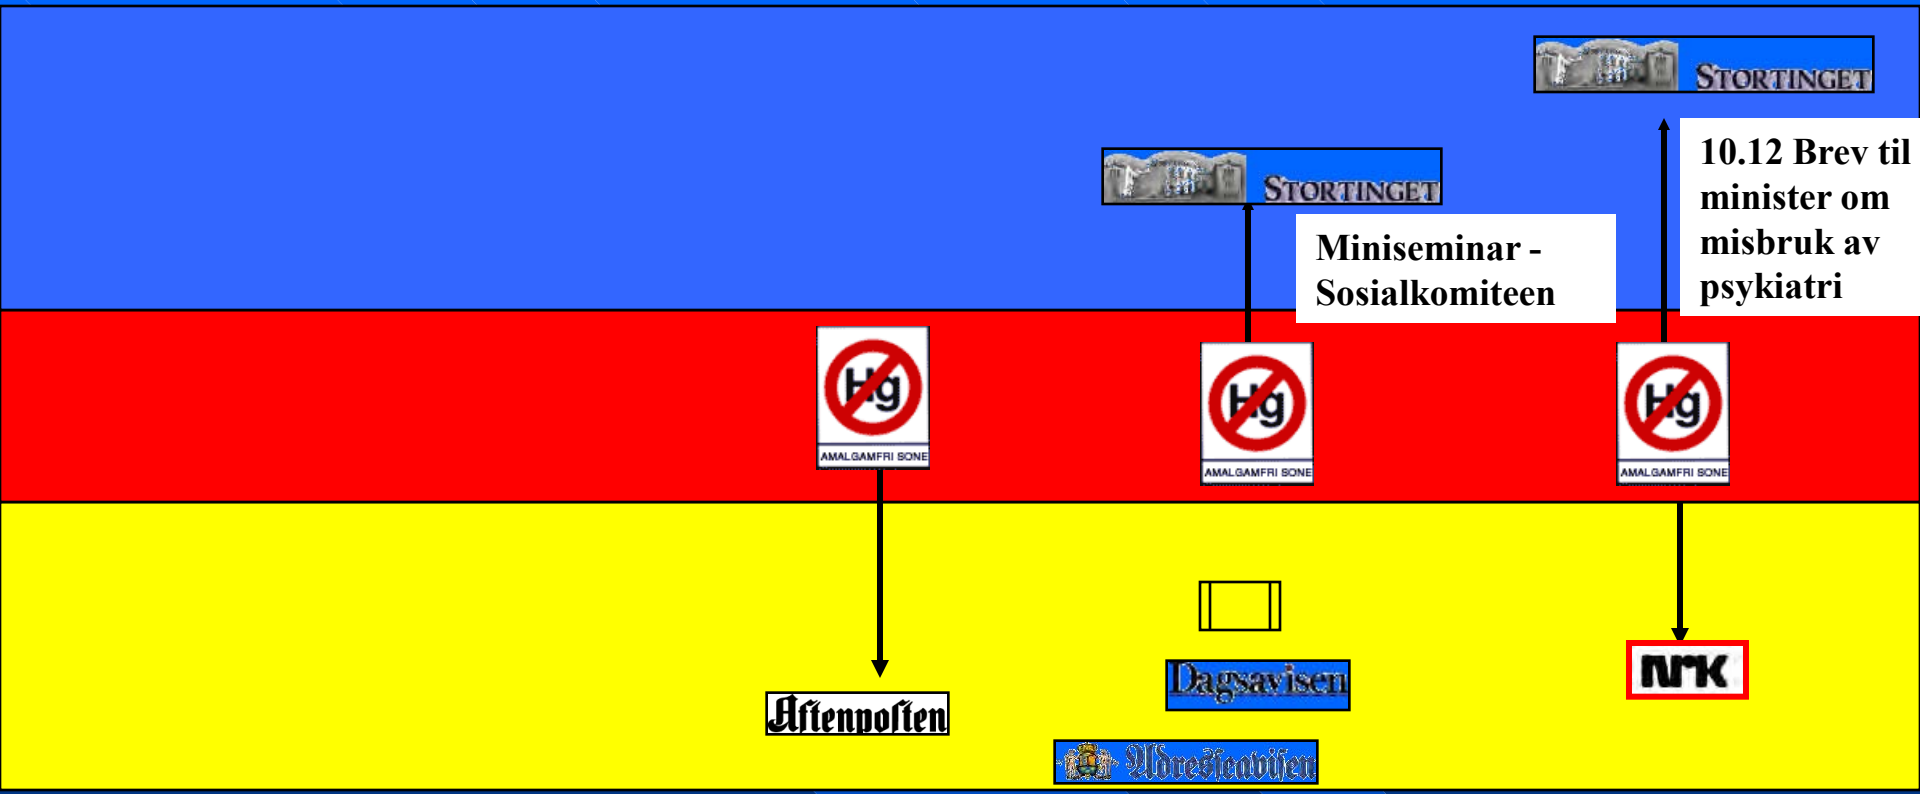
STORTINGET

10.12 Brev til minister om misbruk av psykiatri

STORTINGET

Miniseminar - Sosialkomiteen

Hg
AMALGAMFRI SONE

Hg
AMALGAMFRI SONE

Hg
AMALGAMFRI SONE

Aftenposten

Dagsavisen

NRK

Adresseavisen